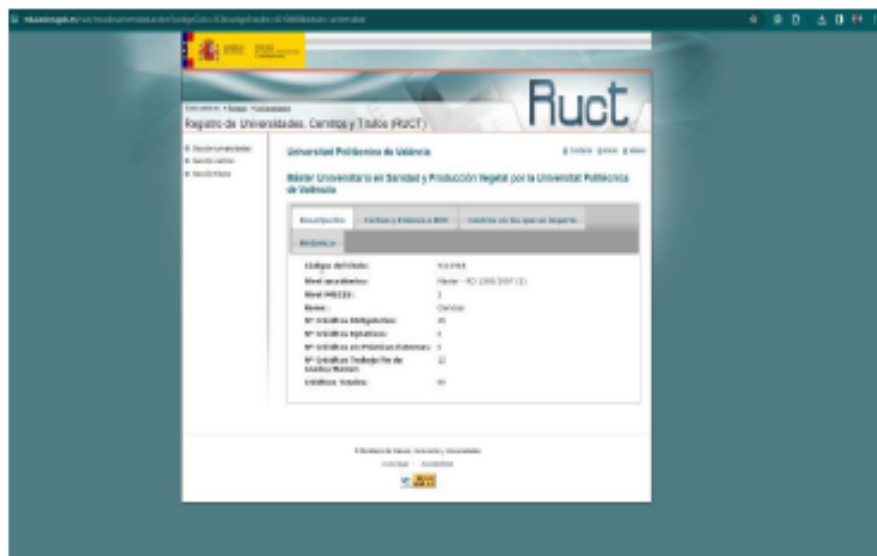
RucT

Registro de Universidades, Centros y Títulos (RUCT)

Universidad Politécnica de Valencia

Máster Universitario en Sanidad y Producción Vegetal por la Universitat Politècnica de València

Descripción | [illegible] | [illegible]

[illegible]

| | |
|---|---|
| Código del título: | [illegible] |
| Nivel académico: | Máster - RD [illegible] |
| Nivel MECES: | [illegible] |
| Rama: | Ciencias |
| Nº Créditos Obligatorios: | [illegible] |
| Nº Créditos Optativos: | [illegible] |
| Nº Créditos en Prácticas Externas: | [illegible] |
| Nº Créditos Trabajo Fin de Grado/Máster: | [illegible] |
| Créditos Totales: | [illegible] |

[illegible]